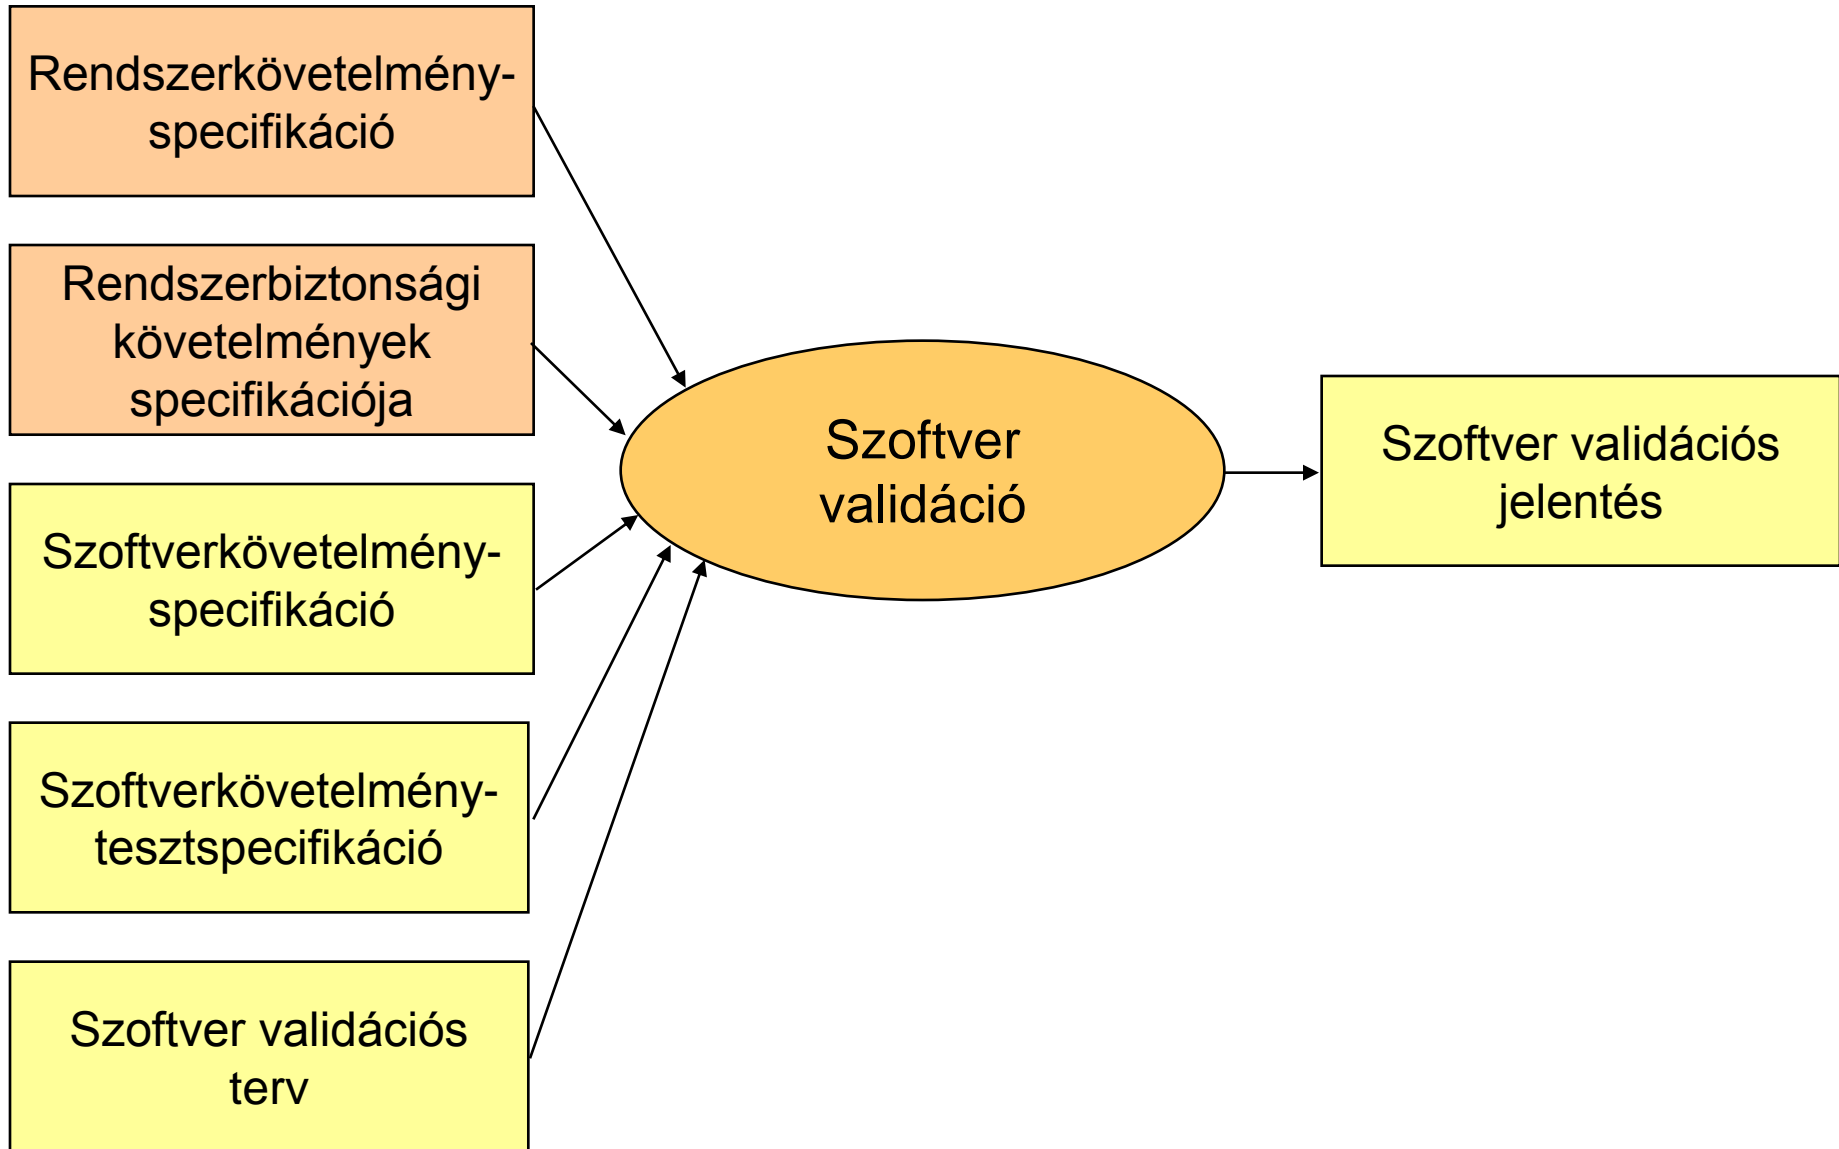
Rendszerkövetelmény-specifikáció

Rendszerbiztonsági követelmények specifikációja

Szoftverkövetelmény-specifikáció

Szoftverkövetelmény-tesztspecifikáció

Szoftver validációs terv

Szoftver validáció

Szoftver validációs jelentés